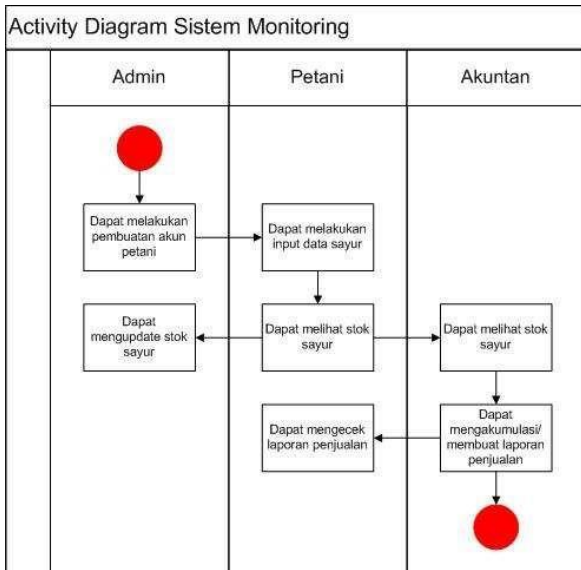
Activity Diagram Sistem Monitoring

Admin

Petani

Akuntan

Dapat melakukan pembuatan akun petani

Dapat melakukan input data sayur

Dapat mengupdate stok sayur

Dapat melihat stok sayur

Dapat melihat stok sayur

Dapat mengecek laporan penjualan

Dapat mengakumulasi/ membuat laporan penjualan